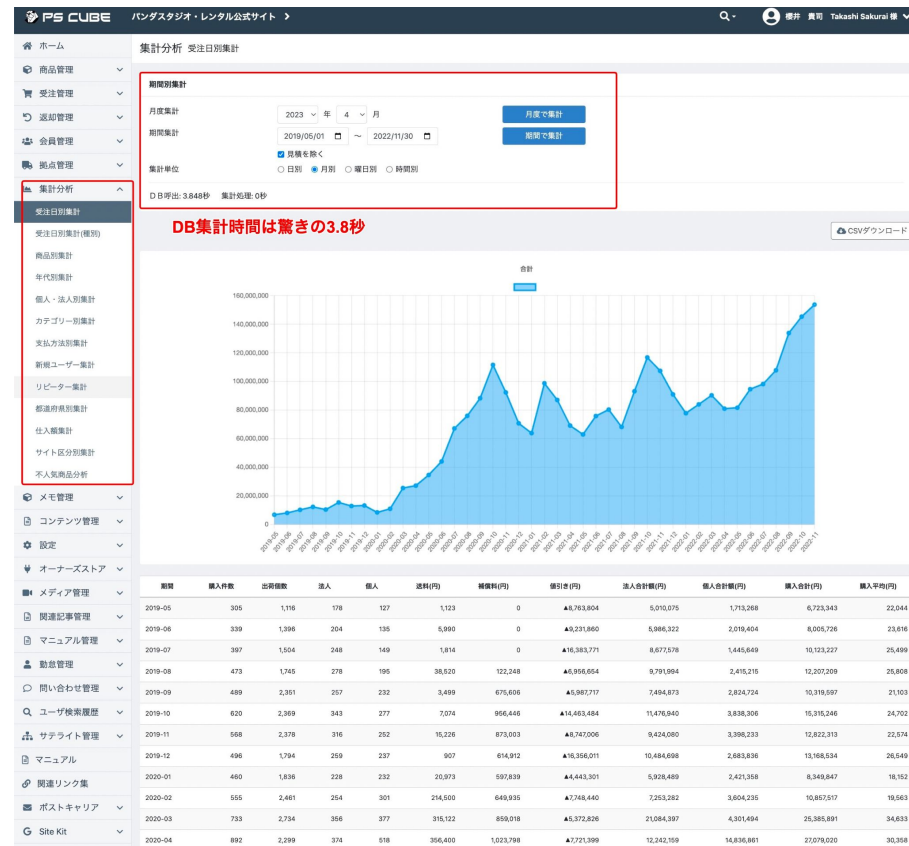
PS CUBE パンダスタジオ・レンタル公式サイト >
Q 櫻井 貴司 Takashi Sakurai 様

ホーム
商品管理
受注管理
返却管理
会員管理
拠点管理
集計分析
受注日別集計
受注日別集計(種別)
商品別集計
年代別集計
個人・法人別集計
カテゴリー別集計
支払方法別集計
新規ユーザー集計
リピーター集計
都道府県別集計
仕入額集計
サイト区分別集計
不人気商品分析
メモ管理
コンテンツ管理
設定
オーナーズストア
メディア管理
関連記事管理
マニュアル管理
勤怠管理
問い合わせ管理
ユーザ検索履歴
サテライト管理
マニュアル
関連リンク集
ポストキャリア
Site Kit

集計分析 受注日別集計

期間別集計
月度集計 2023 年 4 月 月度で集計
期間集計 2019/05/01 〜 2022/11/30 期間で集計
見積を除く
集計単位 ○日別 ◉月別 ○曜日別 ○時間別
DB呼出: 3.848秒 集計処理: 0秒

DB集計時間は驚きの3.8秒

CSVダウンロード

合計
160,000,000
140,000,000
120,000,000
100,000,000
80,000,000
60,000,000
40,000,000
20,000,000
0
2019-05 2019-06 2019-07 2019-08 2019-09 2019-10 2019-11 2019-12 2020-01 2020-02 2020-03 2020-04 2020-05 2020-06 2020-07 2020-08 2020-09 2020-10 2020-11 2020-12 2021-01 2021-02 2021-03 2021-04 2021-05 2021-06 2021-07 2021-08 2021-09 2021-10 2021-11 2021-12 2022-01 2022-02 2022-03 2022-04 2022-05 2022-06 2022-07 2022-08 2022-09 2022-10 2022-11

| 期間 | 購入件数 | 出荷個数 | 法人 | 個人 | 送料(円) | 補償料(円) | 値引き(円) | 法人合計額(円) | 個人合計額(円) | 購入合計(円) | 購入平均(円) |
|---|---|---|---|---|---|---|---|---|---|---|---|
| 2019-05 | 305 | 1,116 | 178 | 127 | 1,123 | 0 | ▲8,763,804 | 5,010,075 | 1,713,268 | 6,723,343 | 22,044 |
| 2019-06 | 339 | 1,396 | 204 | 135 | 5,990 | 0 | ▲9,231,860 | 5,986,322 | 2,019,404 | 8,005,726 | 23,616 |
| 2019-07 | 397 | 1,504 | 248 | 149 | 1,814 | 0 | ▲16,383,771 | 8,677,578 | 1,445,649 | 10,123,227 | 25,499 |
| 2019-08 | 473 | 1,745 | 278 | 195 | 38,520 | 122,248 | ▲6,956,654 | 9,791,994 | 2,415,215 | 12,207,209 | 25,808 |
| 2019-09 | 489 | 2,351 | 257 | 232 | 3,499 | 675,606 | ▲5,987,717 | 7,494,873 | 2,824,724 | 10,319,597 | 21,103 |
| 2019-10 | 620 | 2,369 | 343 | 277 | 7,074 | 956,446 | ▲14,463,484 | 11,476,940 | 3,838,306 | 15,315,246 | 24,702 |
| 2019-11 | 568 | 2,378 | 316 | 252 | 15,226 | 873,003 | ▲8,747,006 | 9,424,080 | 3,398,233 | 12,822,313 | 22,574 |
| 2019-12 | 496 | 1,794 | 259 | 237 | 907 | 614,912 | ▲16,356,011 | 10,484,698 | 2,683,836 | 13,168,534 | 26,549 |
| 2020-01 | 460 | 1,836 | 228 | 232 | 20,973 | 597,839 | ▲4,443,301 | 5,928,489 | 2,421,358 | 8,349,847 | 18,152 |
| 2020-02 | 555 | 2,461 | 254 | 301 | 214,500 | 649,935 | ▲7,748,440 | 7,253,282 | 3,604,235 | 10,857,517 | 19,563 |
| 2020-03 | 733 | 2,734 | 356 | 377 | 315,122 | 859,018 | ▲5,372,826 | 21,084,397 | 4,301,494 | 25,385,891 | 34,633 |
| 2020-04 | 892 | 2,299 | 374 | 518 | 356,400 | 1,023,798 | ▲7,721,399 | 12,242,159 | 14,836,861 | 27,079,020 | 30,358 |